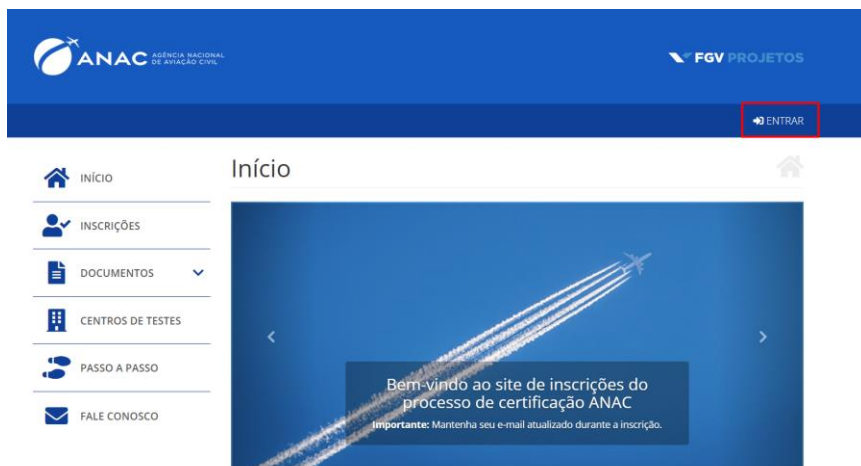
ANAC AGÊNCIA NACIONAL DE AVIAÇÃO CIVIL

FGV PROJETOS

ENTRAR

INÍCIO

INSCRIÇÕES

DOCUMENTOS

CENTROS DE TESTES

PASSO A PASSO

FALE CONOSCO

Início

Bem-vindo ao site de inscrições do processo de certificação ANAC

**Importante:** Mantenha seu e-mail atualizado durante a inscrição.